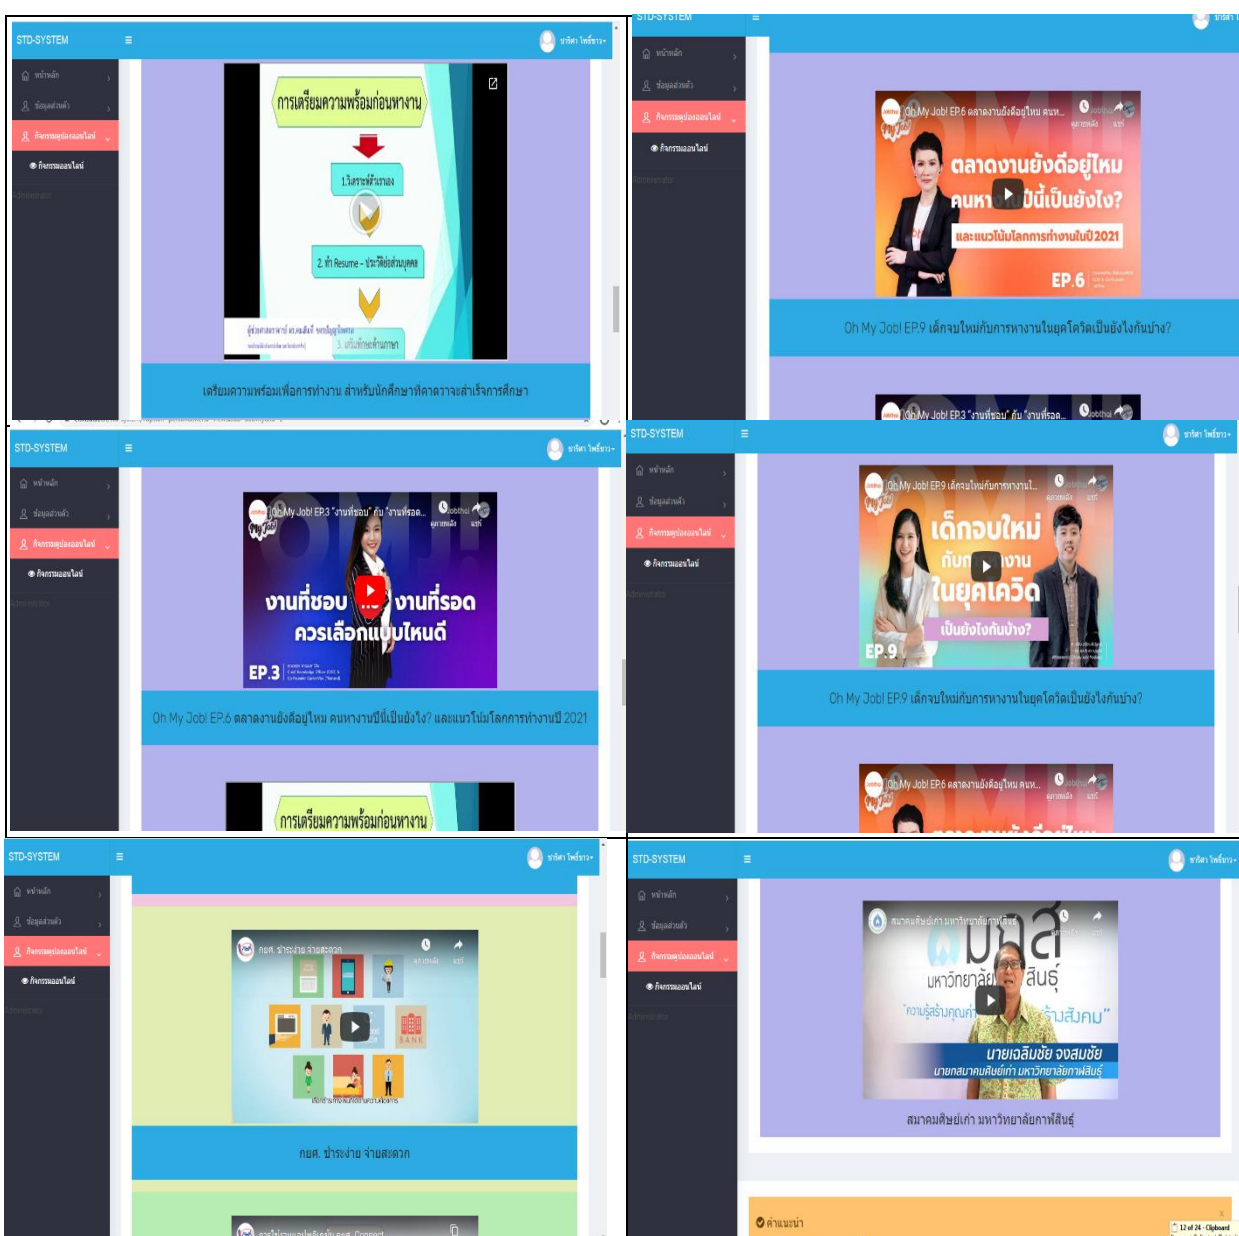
STD-SYSTEM
≡
ชาริศา ไพรีชาว
หน้าหลัก
ข้อมูลส่วนตัว
กิจกรรมดูย้อนออนไลน์
กิจกรรมออนไลน์
Administrator
การเตรียมความพร้อมก่อนหางาน
1.วิเคราะห์ตัวเอง
2. ทำ Resume - ประวัติย่อส่วนบุคคล
3. เตรียมพร้อมทำงาน
เตรียมความพร้อมเพื่อการทำงาน สำหรับนักศึกษาที่คาดว่าจะสำเร็จการศึกษา

STD-SYSTEM
≡
หน้าหลัก
ข้อมูลส่วนตัว
กิจกรรมดูย้อนออนไลน์
กิจกรรมออนไลน์
Administrator
Oh My Job! EP.6 ตลาดงานยังดีอยู่ไหม คนห...
ตลาดงานยังดีอยู่ไหม
คนหางานปีนี้เป็นยังไง?
และแนวโน้มโลกการทำงานในปี 2021
EP.6
Oh My Job! EP.9 เด็กจบใหม่กับการหางานในยุคโควิดเป็นยังไงกันบ้าง?
Oh My Job! EP.3 "งานที่ชอบ" กับ "งานที่รอด...

STD-SYSTEM
≡
ชาริศา ไพรีชาว
หน้าหลัก
ข้อมูลส่วนตัว
กิจกรรมดูย้อนออนไลน์
กิจกรรมออนไลน์
Administrator
Oh My Job! EP.3 "งานที่ชอบ" กับ "งานที่รอด...
งานที่ชอบ งานที่รอด
ควรเลือกแบบไหนดี
EP.3
Oh My Job! EP.6 ตลาดงานยังดีอยู่ไหม คนหางานปีนี้เป็นยังไง? และแนวโน้มโลกการทำงานปี 2021
การเตรียมความพร้อมก่อนหางาน

STD-SYSTEM
≡
ชาริศา ไพรีชาว
หน้าหลัก
ข้อมูลส่วนตัว
กิจกรรมดูย้อนออนไลน์
กิจกรรมออนไลน์
Administrator
Oh My Job! EP.9 เด็กจบใหม่กับการหางานในยุ...
เด็กจบใหม่
กับการหางาน
ในยุคโควิด
เป็นยังไงกันบ้าง?
EP.9
Oh My Job! EP.9 เด็กจบใหม่กับการหางานในยุคโควิดเป็นยังไงกันบ้าง?
Oh My Job! EP.6 ตลาดงานยังดีอยู่ไหม คนห...

STD-SYSTEM
≡
ชาริศา ไพรีชาว
หน้าหลัก
ข้อมูลส่วนตัว
กิจกรรมดูย้อนออนไลน์
กิจกรรมออนไลน์
Administrator
กยศ. ชำระง่าย จ่ายสะดวก
BANK
กยศ. ชำระง่าย จ่ายสะดวก

STD-SYSTEM
≡
ชาริศา ไพรีชาว
หน้าหลัก
ข้อมูลส่วนตัว
กิจกรรมดูย้อนออนไลน์
กิจกรรมออนไลน์
Administrator
สมาคมศิษย์เก่า มหาวิทยาลัยกาฬสินธุ์
มหาวิทยาลัยกาฬสินธุ์
"ความรู้สร้างคุณค่า ... ร่วมสังคม"
นายเฉลิมชัย จงสมชัย
นายกสมาคมศิษย์เก่า มหาวิทยาลัยกาฬสินธุ์
สมาคมศิษย์เก่า มหาวิทยาลัยกาฬสินธุ์
คำแนะนำ
12 of 24 - Clipboard